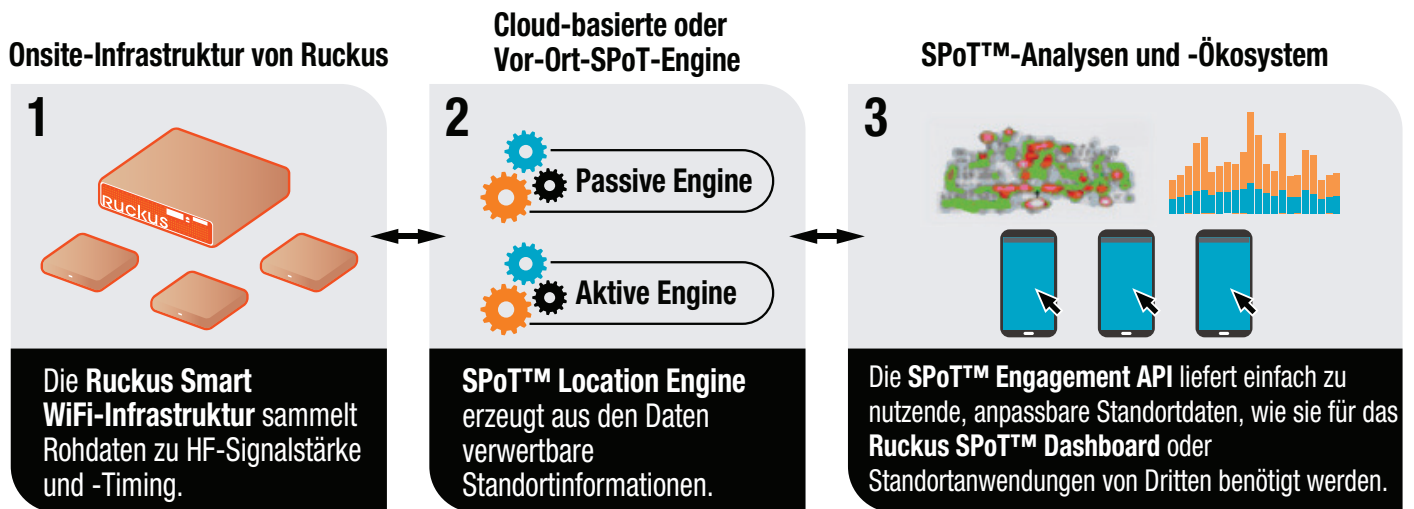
Onsite-Infrastruktur von Ruckus

1

Ruckus

Die **Ruckus Smart WiFi-Infrastruktur** sammelt Rohdaten zu HF-Signalstärke und -Timing.

Cloud-basierte oder Vor-Ort-SPoT-Engine

2

Passive Engine

Aktive Engine

**SPoT™ Location Engine** erzeugt aus den Daten verwertbare Standortinformationen.

SPoT™-Analysen und -Ökosystem

3

Die **SPoT™ Engagement API** liefert einfach zu nutzende, anpassbare Standortdaten, wie sie für das **Ruckus SPoT™ Dashboard** oder Standortanwendungen von Dritten benötigt werden.